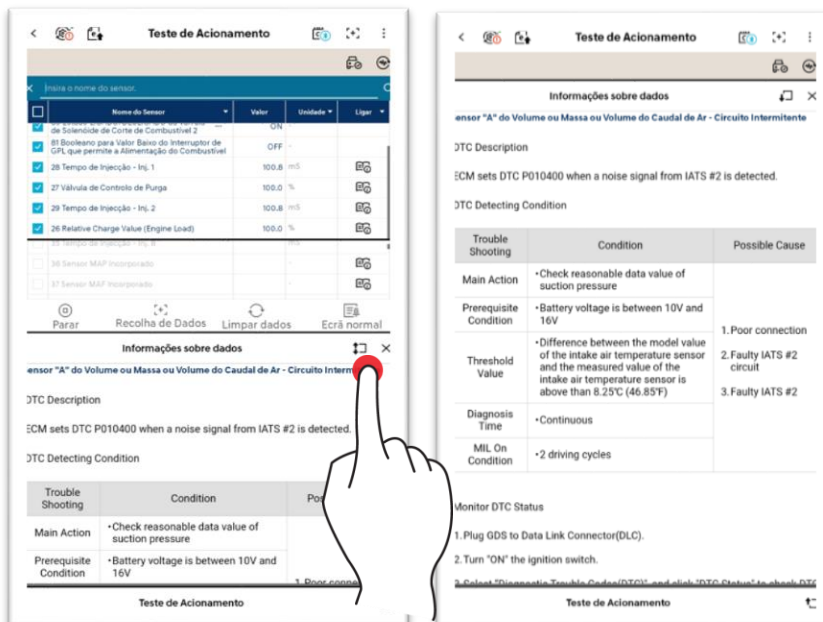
Teste de Acionamento

Insira o nome do sensor.

| | Nome do Sensor | Valor | Unidade | Ligar |
|---|---|---|---|---|
| | de Solenóide de Corte de Combustível 2 | ON | | |
| | 81 Booleano para Valor Baixo do Interruptor de GPL que permite a Alimentação do Combustível | OFF | - | |
| | 28 Tempo de Injecção - Inj. 1 | 100.8 | mS | |
| | 27 Válvula de Controlo de Purga | 100.0 | % | |
| | 29 Tempo de Injecção - Inj. 2 | 100.8 | mS | |
| | 26 Relative Charge Value (Engine Load) | 100.0 | % | |
| | 30 Tempo de Injecção - Inj. 3 | | mS | |
| | 36 Sensor MAP incorporado | | - | |
| | 37 Sensor MAF incorporado | | - | |

Parar Recolha de Dados Limpar dados Ecrã normal

Informações sobre dados

ensor "A" do Volume ou Massa ou Volume do Caudal de Ar - Circuito Intermit

DTC Description

ECM sets DTC P010400 when a noise signal from IATS #2 is detected.

DTC Detecting Condition

| Trouble Shooting | Condition | Po |
|---|---|---|
| Main Action | • Check reasonable data value of suction pressure | |
| Prerequisite Condition | • Battery voltage is between 10V and 16V | 1. Poor conne |

Teste de Acionamento

Teste de Acionamento

Informações sobre dados

ensor "A" do Volume ou Massa ou Volume do Caudal de Ar - Circuito Intermitente

DTC Description

ECM sets DTC P010400 when a noise signal from IATS #2 is detected.

DTC Detecting Condition

| Trouble Shooting | Condition | Possible Cause |
|---|---|---|
| Main Action | • Check reasonable data value of suction pressure | 1. Poor connection 2. Faulty IATS #2 circuit 3. Faulty IATS #2 |
| Prerequisite Condition | • Battery voltage is between 10V and 16V | |
| Threshold Value | • Difference between the model value of the intake air temperature sensor and the measured value of the intake air temperature sensor is above than 8.25℃ (46.85℉) | |
| Diagnosis Time | • Continuous | |
| MIL On Condition | • 2 driving cycles | |

Monitor DTC Status

1. Plug GDS to Data Link Connector(DLC).

2. Turn "ON" the ignition switch.

3. Select "Diagnostic Trouble Codes(DTC)" and click "DTC Status" to check DT

Teste de Acionamento